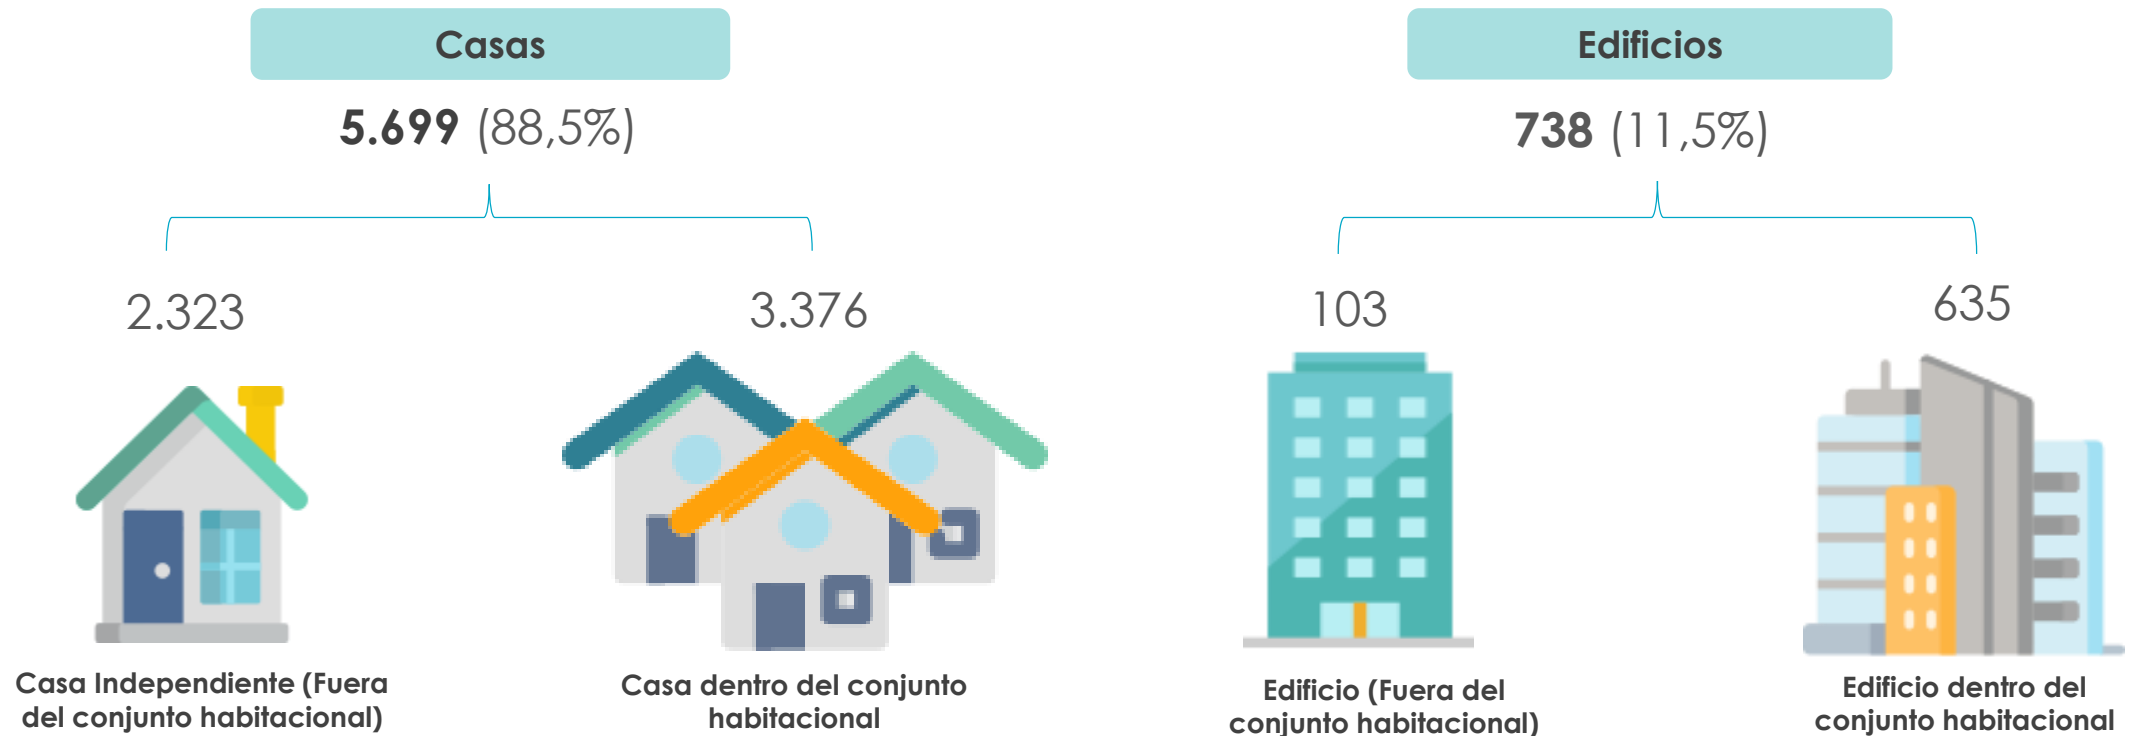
Casas

**5.699** (88,5%)

2.323

Casa Independiente (Fuera del conjunto habitacional)

3.376

Casa dentro del conjunto habitacional

Edificios

**738** (11,5%)

103

Edificio (Fuera del conjunto habitacional)

635

Edificio dentro del conjunto habitacional